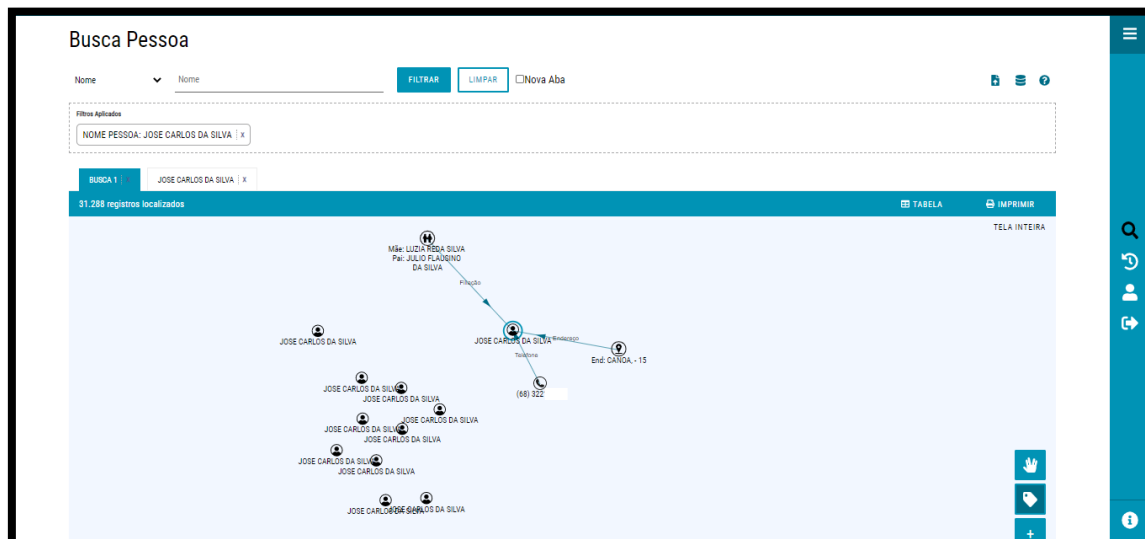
Busca Pessoa

Nome | Nome | FILTRAR | LIMPAR | Nova Aba

Filtros Aplicados
NOME PESSOA: JOSE CARLOS DA SILVA x

BUSCA 1 | JOSE CARLOS DA SILVA x

31.288 registros localizados | TABELA | IMPRIMIR

TELA INTEIRA

Mãe: LUZIA REDA SILVA
Pai: JULIO FLAUSINO DA SILVA

Filiação

JOSE CARLOS DA SILVA

JOSE CARLOS DA SILVA

Endereço

End: CANOA, - 15

Telefone

(68) 322

JOSE CARLOS DA SILVA
JOSE CARLOS DA SILVA
JOSE CARLOS DA SILVA
JOSE CARLOS DA SILVA
JOSE CARLOS DA SILVA
JOSE CARLOS DA SILVA
JOSE CARLOS DA SILVA
JOSE CARLOS DA SILVA
JOSE CARLOS DA SILVA
JOSE CARLOS DA SILVA

+